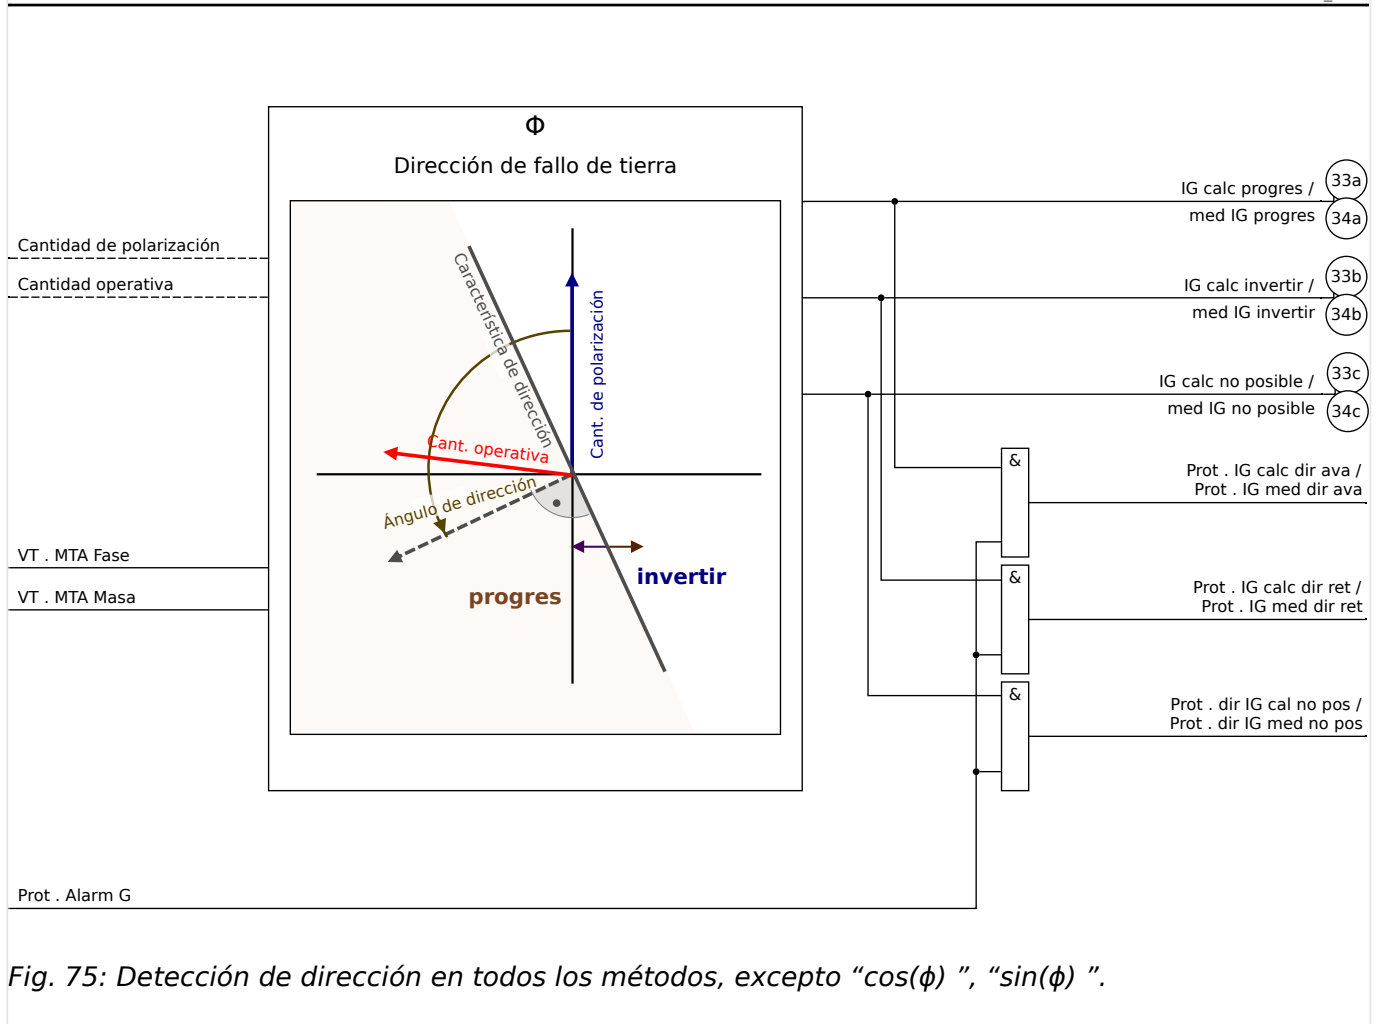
Φ

Dirección de fallo de tierra

Cantidad de polarización

Cantidad operativa

Característica de dirección

Cant. de polarización

Cant. operativa

Ángulo de dirección

invertir

progres

VT . MTA Fase

VT . MTA Masa

IG calc progres /
med IG progres

33a

34a

IG calc invertir /
med IG invertir

33b

34b

IG calc no posible /
med IG no posible

33c

34c

&

Prot . IG calc dir ava /
Prot . IG med dir ava

&

Prot . IG calc dir ret /
Prot . IG med dir ret

&

Prot . dir IG cal no pos /
Prot . dir IG med no pos

Prot . Alarm G

Fig. 75: Detección de dirección en todos los métodos, excepto “cos(ϕ) ”, “sin(ϕ) ”.